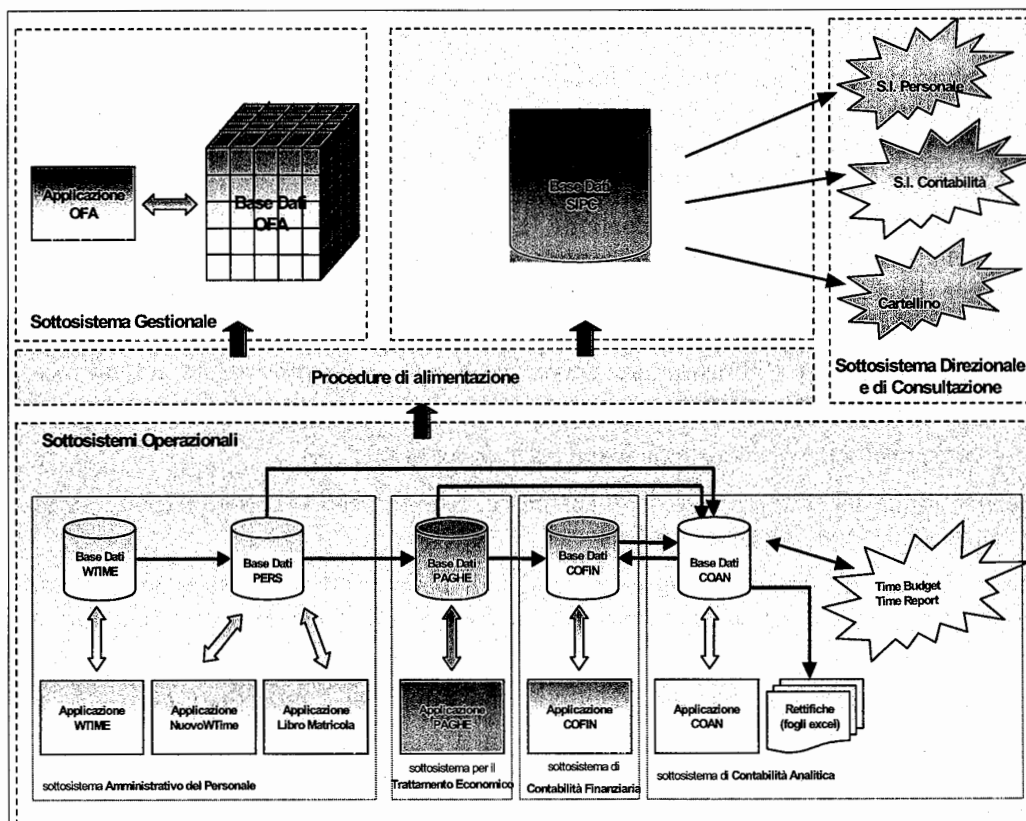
Applicazione OFA

Base Dati OFA

Sottosistema Gestionale

Base Dati SIPC

S.I. Personale

S.I. Contabilità

Cartellino

Sottosistema Direzionale e di Consultazione

Procedure di alimentazione

Sottosistemi Operazionali

Base Dati WTIME

Base Dati PERS

Base Dati PAGHE

Base Dati COFIN

Base Dati COAN

Time Budget Time Report

Applicazione WTIME

Applicazione NuovoWTime

Applicazione Libro Matricola

Applicazione PAGHE

Applicazione COFIN

Applicazione COAN

Rettifiche (fogli excel)

sottosistema Amministrativo del Personale

sottosistema per il Trattamento Economico

sottosistema di Contabilità Finanziaria

sottosistema di Contabilità Analitica